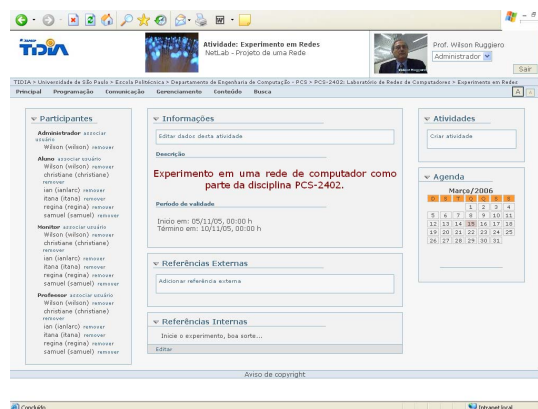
TIDIA

Atividade: Experimento em Redes
NetLab - Projeto de uma Rede

Prof. Wilson Ruggiero
Administrador

Sair

TIDIA > Universidade de São Paulo > Escola Politécnica > Departamento de Engenharia de Computação > PCS > PCS-2402: Laboratório de Redes de Computadores > Experimento em Redes

Principal Programação Comunicação Gerenciamento Conteúdo Busca

Participantes

Administrador associar usuário
Wilson (wilson) remover

Aluno associar usuário
Wilson (wilson) remover
christiane (christiane) remover
ian (ianlarc) remover
itana (itana) remover
regina (regina) remover
samuel (samuel) remover

Monitor associar usuário
Wilson (wilson) remover
christiane (christiane) remover
ian (ianlarc) remover
itana (itana) remover
regina (regina) remover
samuel (samuel) remover

Professor associar usuário
Wilson (wilson) remover
christiane (christiane) remover
ian (ianlarc) remover
itana (itana) remover
regina (regina) remover
samuel (samuel) remover

Informações

Editar dados desta atividade

Descrição

Experimento em uma rede de computador como parte da disciplina PCS-2402.

Período de validade

Início em: 05/11/05, 00:00 h
Término em: 10/11/05, 00:00 h

Referências Externas

Adicionar referência externa

Referências Internas

Inicie o experimento, boa sorte...

Editar

Atividades

Criar atividade

Agenda

Março/2006

| D | S | T | Q | Q | S | S |
|---|---|---|---|---|---|---|
| | | | 1 | 2 | 3 | 4 |
| 5 | 6 | 7 | 8 | 9 | 10 | 11 |
| 12 | 13 | 14 | 15 | 16 | 17 | 18 |
| 19 | 20 | 21 | 22 | 23 | 24 | 25 |
| 26 | 27 | 28 | 29 | 30 | 31 | |

Aviso de copyright

Concluído

Intranet local